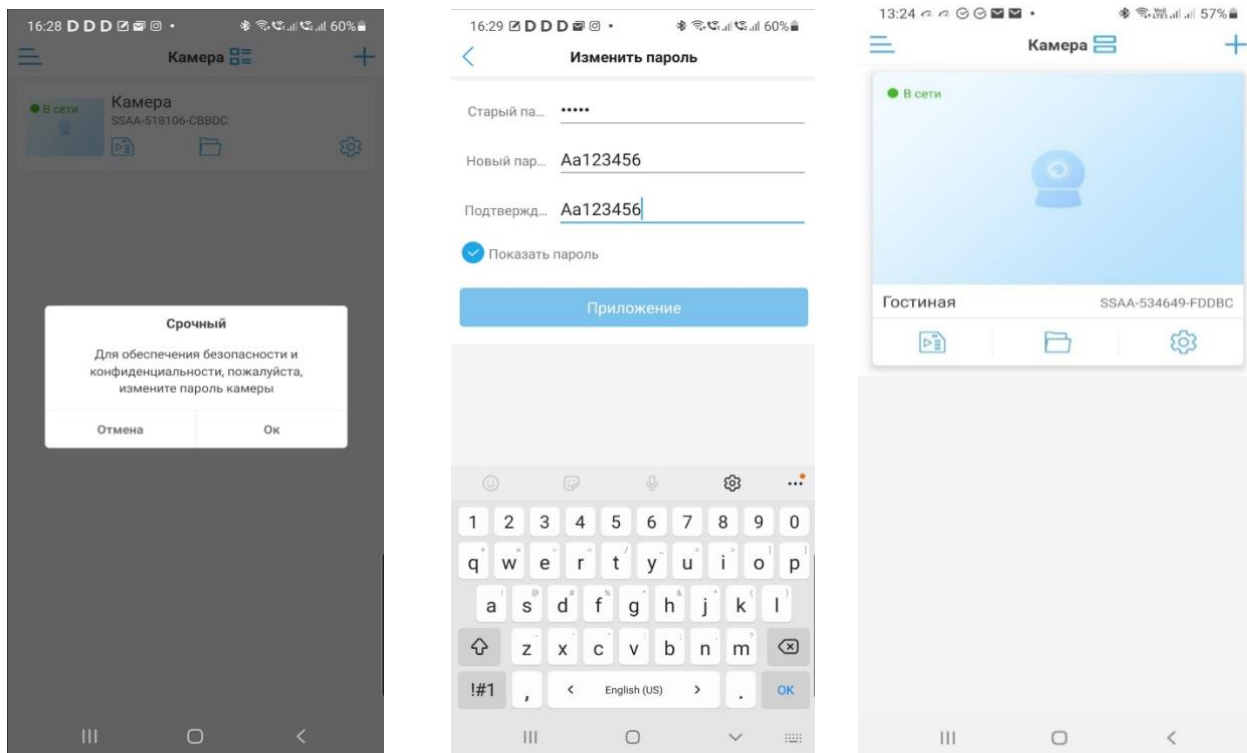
16:28 D D D • 60%

Камера

В сети
Камера
SSAA-518106-CBBDC

Срочный

Для обеспечения безопасности и конфиденциальности, пожалуйста, измените пароль камеры

Отмена
Ок

16:29 D D D • 60%

Изменить пароль

Старый па... •••••

Новый пар... Aa123456

Подтвержд... Aa123456

Показать пароль

Приложение

1 2 3 4 5 6 7 8 9 0
q w e r t y u i o p
a s d f g h j k l
z x c v b n m
!#1 , < English (US) > . OK

13:24 • 57%

Камера

В сети

Гостиная
SSAA-534649-FDDBC